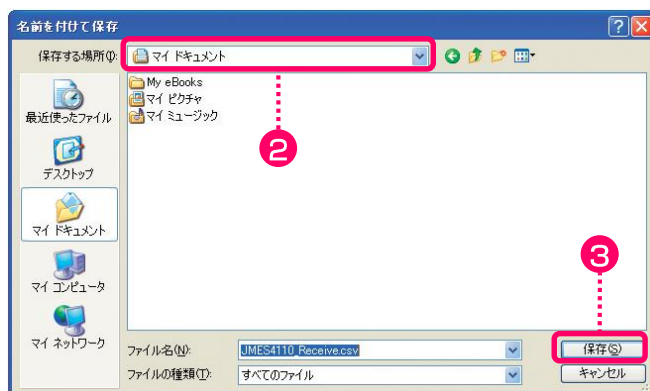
名前を付けて保存

?

保存する場所(I): マイ ドキュメント

My eBooks
マイ ピクチャ
マイ ミュージック

最近使ったファイル
デスクトップ
マイ ドキュメント
マイ コンピュータ
マイ ネットワーク

2

3

ファイル名(N): JMES4110_Receive.csv
ファイルの種類(T): すべてのファイル

保存(S)
キャンセル